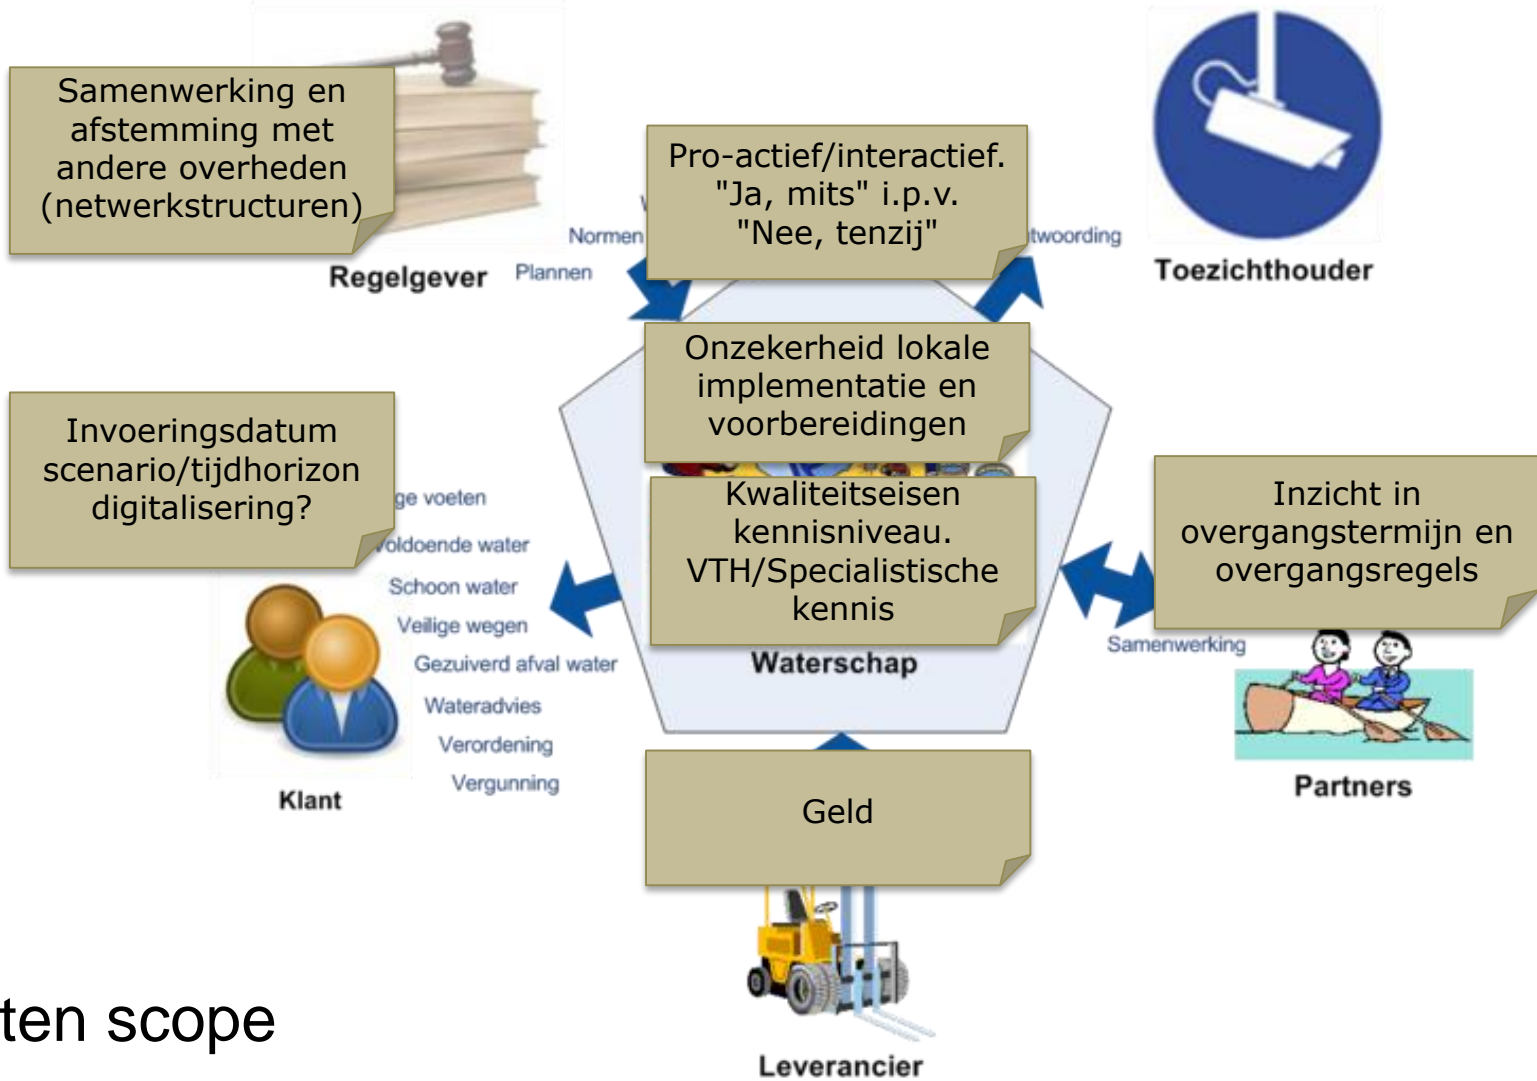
Samenwerking en afstemming met andere overheden (netwerkstructuren)

Regelgever

Normen

Plannen

Pro-actief/interactief. "Ja, mits" i.p.v. "Nee, tenzij"

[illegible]twoording

Toezichthouder

Onzekerheid lokale implementatie en voorbereidingen

Invoeringsdatum scenario/tijdhorizon digitalisering?

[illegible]ge voeten

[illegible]oldoende water

Schoon water

Veilige wegen

Gezuiverd afval water

Wateradvies

Verordening

Vergunning

Klant

Kwaliteitseisen kennisniveau. VTH/Specialistische kennis

Waterschap

Inzicht in overgangstermijn en overgangsregels

Samenwerking

Partners

Geld

Leverancier

ten scope